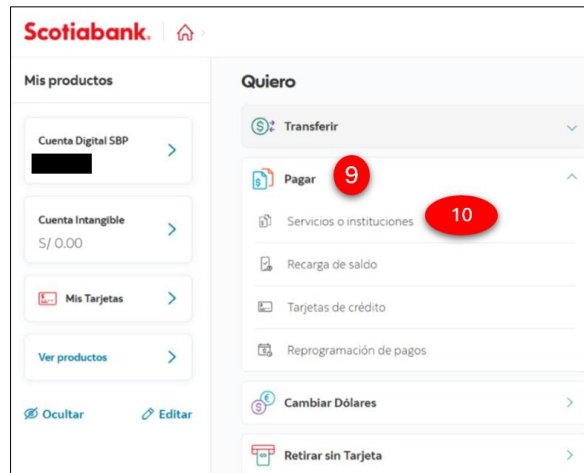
Scotiabank.

Mis productos

Cuenta Digital SBP

Cuenta Intangible
S/ 0.00

Mis Tarjetas

Ver productos

Ocultar

Editar

Quiero

Transferir

Pagar

9

Servicios o instituciones

10

Recarga de saldo

Tarjetas de crédito

Reprogramación de pagos

Cambiar Dólares

Retirar sin Tarjeta